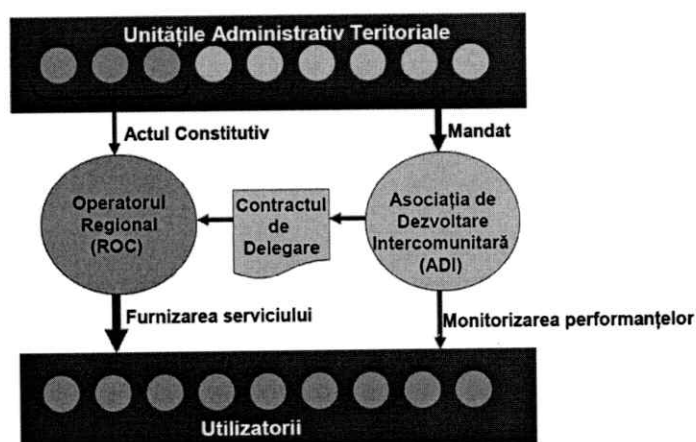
Unitățile Administrativ Teritoriale

Actul Constitutiv

Mandat

Operatorul Regional (ROC)

Contractul de Delegare

Asociația de Dezvoltare Intercomunitară (ADI)

Furnizarea serviciului

Monitorizarea performanțelor

Utilizatorii